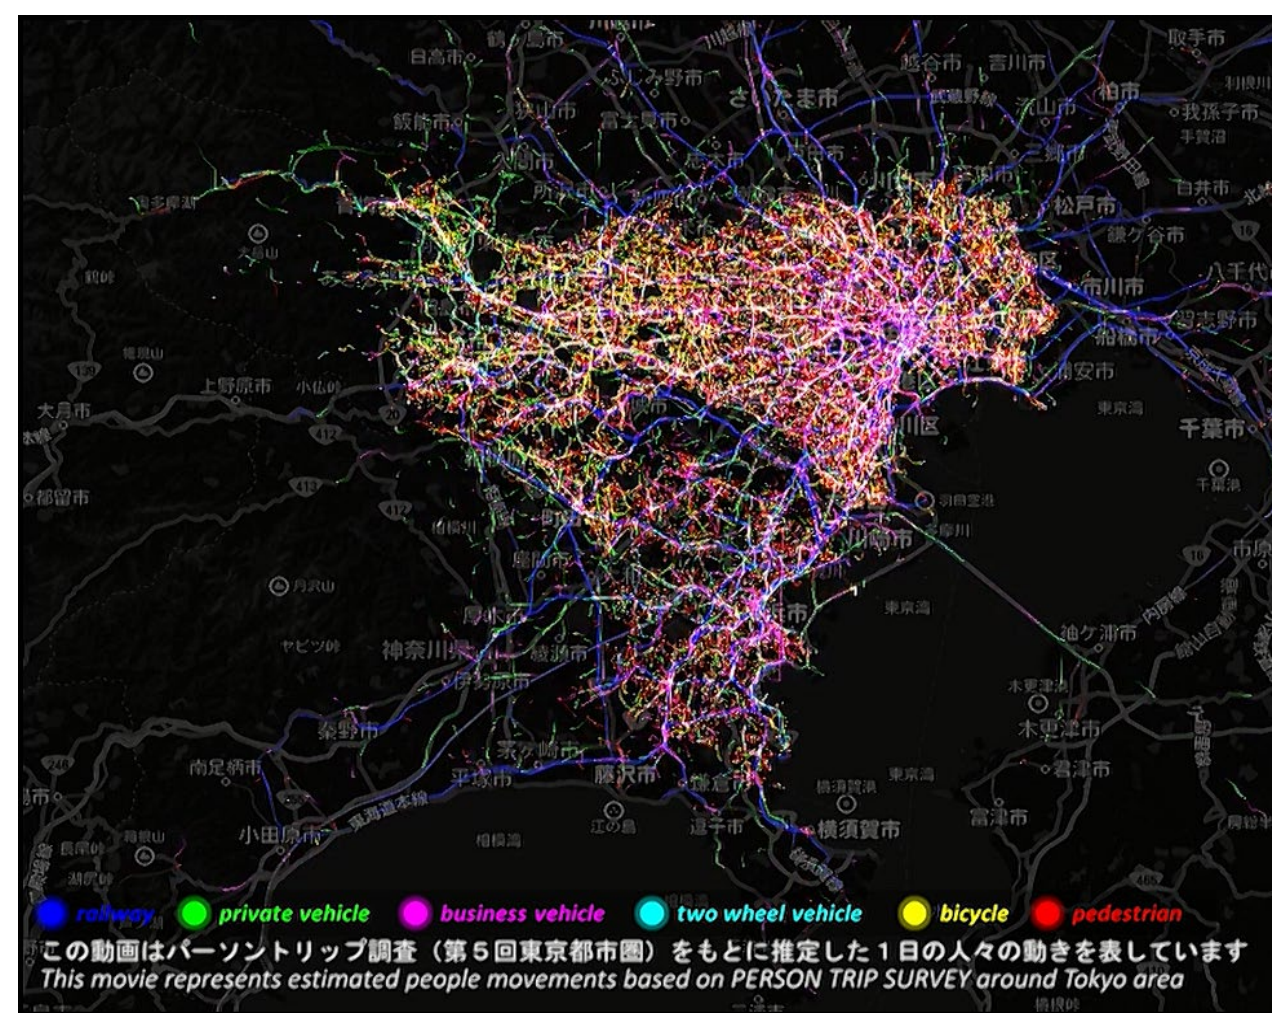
取手市
日高市
鶴ヶ島市
ふじみ野市
越谷市
吉川市
利根川
さいたま市
流山市
柏市
我孫子市
手賀沼
飯能市
狭山市
富士見市
白井市
所沢市
松戸市
鎌ケ谷市
市川市
八千代
習志野市
船橋市
浦安市
上野原市
大月市
都留市
東京湾
千葉市
千葉港
羽田空港
川崎市
市原
東京湾
袖ケ浦市
厚木市
神奈川県
海老名市
伊勢原市
秦野市
茅ケ崎市
平塚市
藤沢市
南足柄市
小田原市
東海道本線
江の島
逗子市
横須賀市
木更津市
君津市
富津市
相模湾
東京湾

railway
private vehicle
business vehicle
two wheel vehicle
bicycle
pedestrian

この動画はパーソントリップ調査（第５回東京都市圏）をもとに推定した１日の人々の動きを表しています
This movie represents estimated people movements based on PERSON TRIP SURVEY around Tokyo area